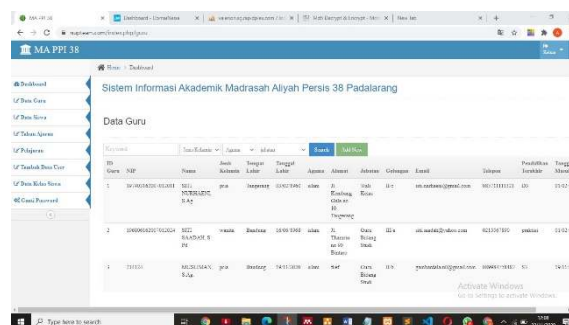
MA PPI 38 | Dashboard - CorelDraw | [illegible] | Multi Encrypt & Decrypt | New Tab

mapiwa.com/index.php/guru

MA PPI 38

Home > Dashboard

Dashboard
Data Guru
Data Siswa
Tahun Ajaran
Pelajaran
Tambah Data User
Data Kelas Siswa
Ganti Password

Sistem Informasi Akademik Madrasah Aliyah Persis 38 Padalarang

Data Guru

Keyword | Jenis Kelamin | Agama | Jabatan | Search | Add New

| ID Guru | NIP | Nama | Jenis Kelamin | Tempat Lahir | Tanggal Lahir | Agama | Alamat | Jabatan | Golongan | Email | Telepon | Pendidikan Terakhir | Tang Masu |
|---|---|---|---|---|---|---|---|---|---|---|---|---|---|
| 1 | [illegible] | SITI NURHASIH, S.Ag | pria | Tangerang | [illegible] | islam | Jl. Kembang, Gate no 18 Tangerang | Wali Kelas | II-c | siti.nurhasi@gmail.com | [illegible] | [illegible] | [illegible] |
| 2 | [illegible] | SITI MAARAH, S.Pd | wanita | Bandung | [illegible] | islam | Jl. Tamrin no 99 Bandung | Guru Bidang Studi | III-a | siti.maarah@yahoo.com | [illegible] | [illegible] | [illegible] |
| 3 | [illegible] | MUSLIMAT, S.Ag | pria | Bandung | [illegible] | islam | Staf | Guru Bidang Studi | II-b | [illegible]@gmail.com | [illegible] | S1 | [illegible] |

Activate Windows
Go to Settings to activate Windows.

Type here to search